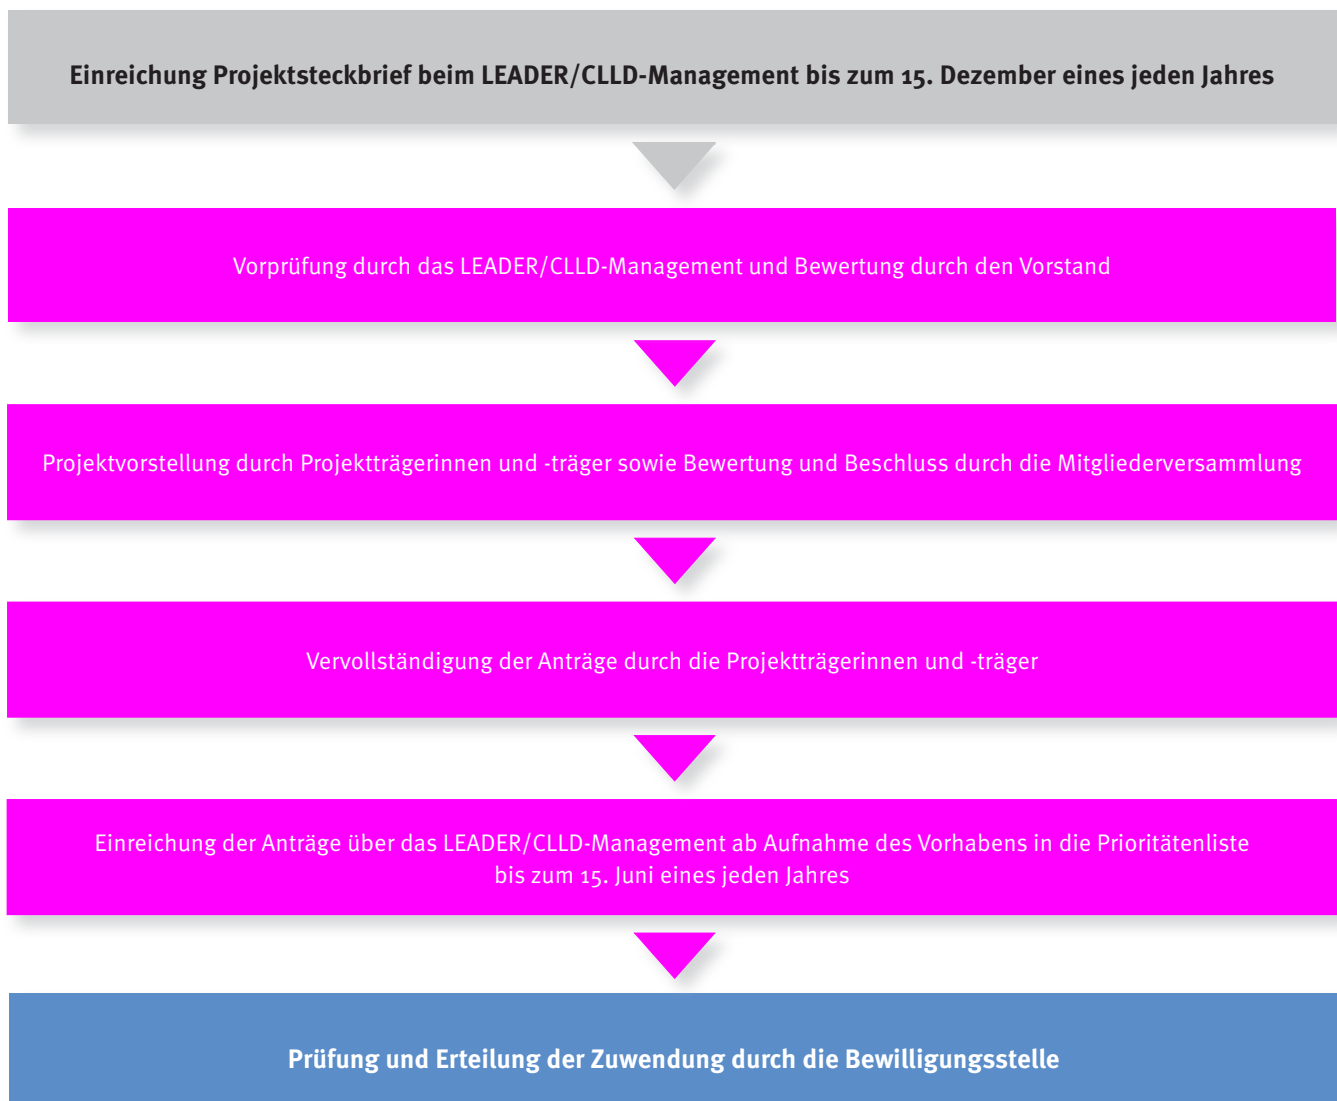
Einreichung Projektsteckbrief beim LEADER/CLLD-Management bis zum 15. Dezember eines jeden Jahres

Vorprüfung durch das LEADER/CLLD-Management und Bewertung durch den Vorstand

Projektvorstellung durch Projektträgerinnen und -träger sowie Bewertung und Beschluss durch die Mitgliederversammlung

Vervollständigung der Anträge durch die Projektträgerinnen und -träger

Einreichung der Anträge über das LEADER/CLLD-Management ab Aufnahme des Vorhabens in die Prioritätenliste bis zum 15. Juni eines jeden Jahres

Prüfung und Erteilung der Zuwendung durch die Bewilligungsstelle